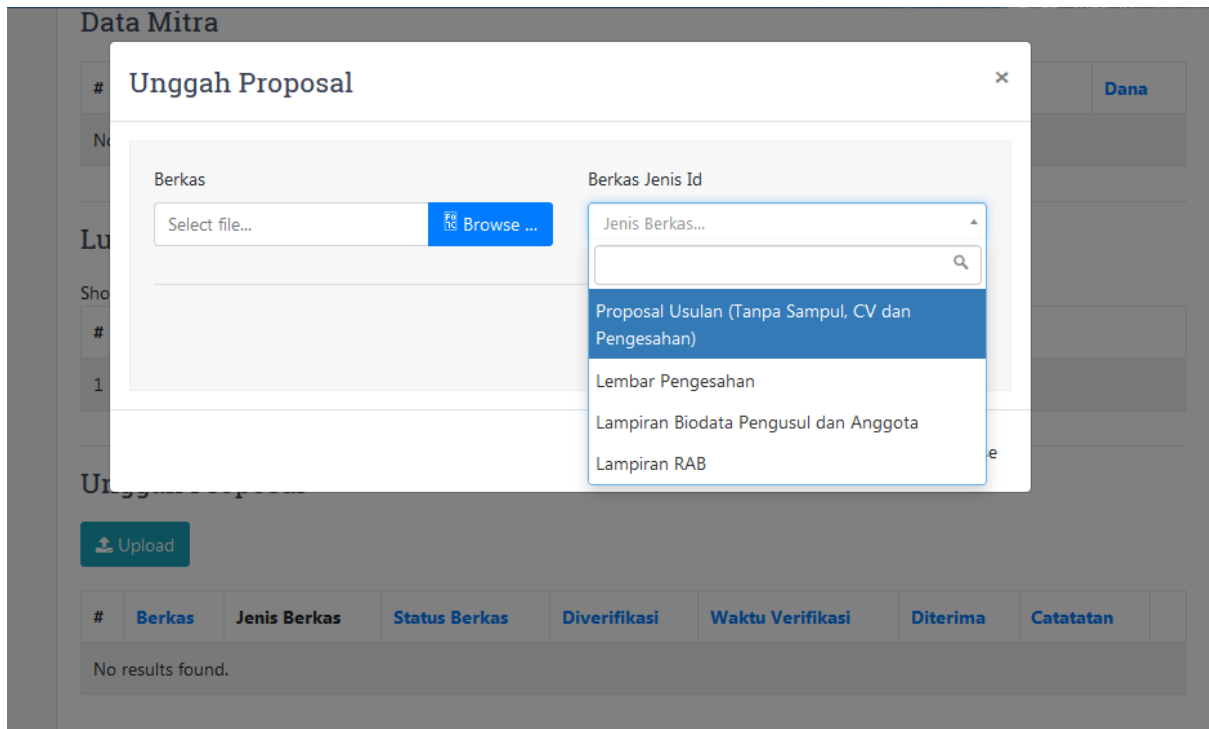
Data Mitra

| # | | Dana |
|---|---|---|
| No | | |

Lu

Sho

| # |
|---|
| 1 |

Unggah Proposal

×

Berkas

Select file...

Browse ...

Berkas Jenis Id

Jenis Berkas...

Proposal Usulan (Tanpa Sampul, CV dan Pengesahan)

Lembar Pengesahan

Lampiran Biodata Pengusul dan Anggota

Lampiran RAB

e

Un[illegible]

Upload

| # | Berkas | Jenis Berkas | Status Berkas | Diverifikasi | Waktu Verifikasi | Diterima | Catatatan |
|---|---|---|---|---|---|---|---|
| No results found. | | | | | | | |